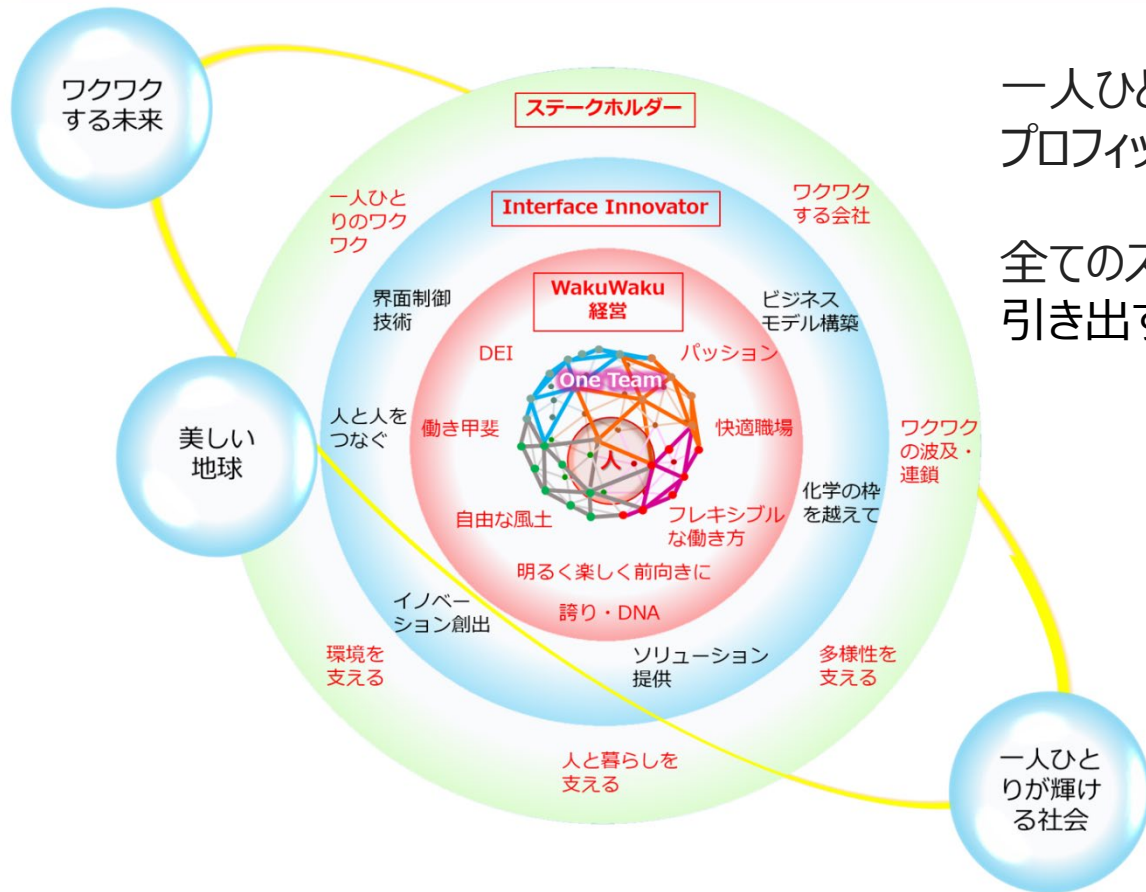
ワクワクする未来

ステークホルダー

一人ひとりのワクワク

ワクワクする会社

Interface Innovator

WakuWaku経営

界面制御技術

ビジネスモデル構築

DEI

パッション

One Team

人と人をつなぐ

働き甲斐

人

快適職場

美しい地球

ワクワクの波及・連鎖

化学の枠を越えて

自由な風土

フレキシブルな働き方

明るく楽しく前向きに

イノベーション創出

誇り・DNA

ソリューション提供

環境を支える

多様性を支える

人と暮らしを支える

一人ひとりが輝ける社会

一人ひと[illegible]
プロフィッ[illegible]

全ての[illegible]
引き出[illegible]